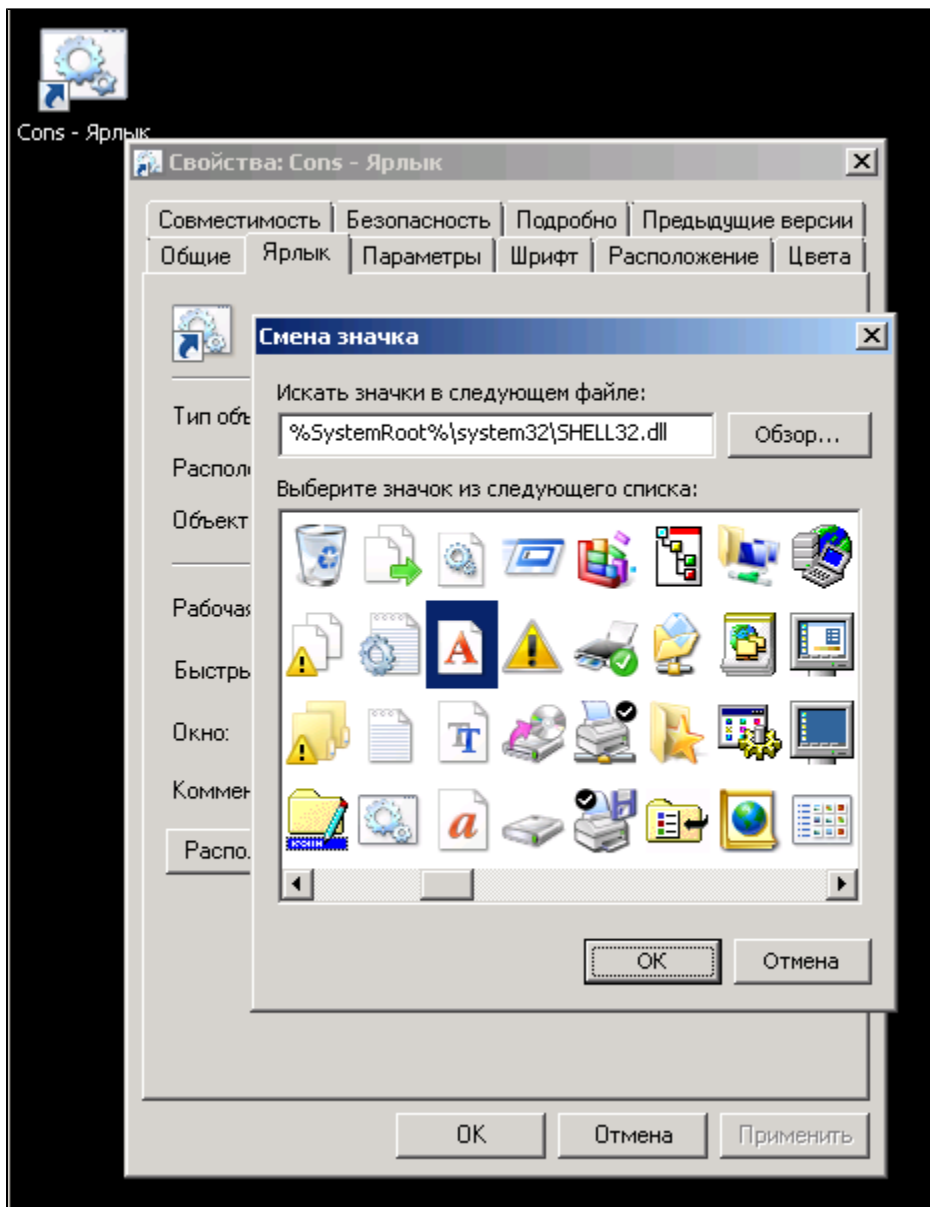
Cons - Ярлык

Свойства: Cons - Ярлык

Совместимость | Безопасность | Подробно | Предыдущие версии

Общие | Ярлык | Параметры | Шрифт | Расположение | Цвета

Тип объ

Распол

Объект

Рабочая

Быстры

Окно:

Коммен

Распо.

Смена значка

Искать значки в следующем файле:

%SystemRoot%\system32\SHELL32.dll

Обзор...

Выберите значок из следующего списка:

ОК

Отмена

ОК

Отмена

Применить